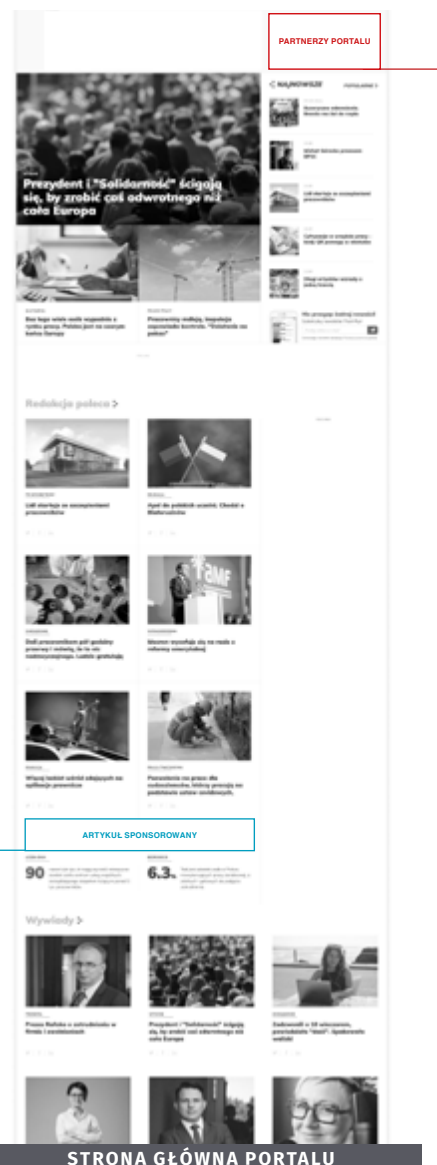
PARTNERZY PORTALU

NAJNOWSZE

POPULARNE

Prezydent i "Solidarność" ścigają się, by zrobić coś odwrotnego niż cała Europa

Redakcja poleca >

Lidl startuje ze szczepieniami pracowników

Apel do polskich uczniów. Chodzi o Białoruś

Wszyscy na pracę nad reformą emerytalną

ARTYKUŁ SPONSOROWANY

90

6.3.

Wywiady >

Prezydent i "Solidarność" ścigają się, by zrobić coś odwrotnego niż cała Europa

STRONA GŁÓWNA PORTALU